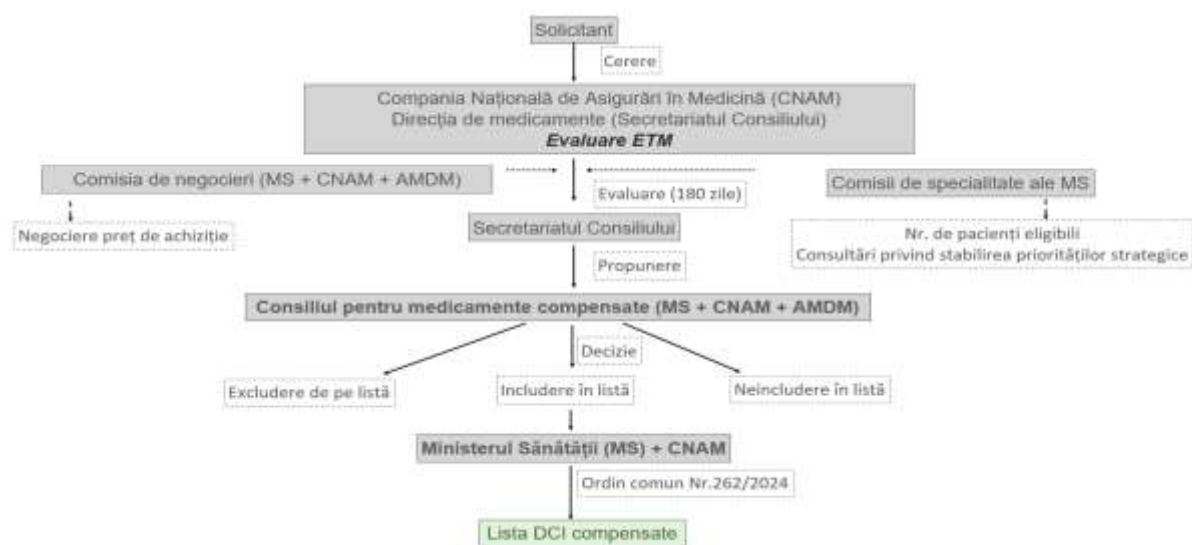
Solicitant

Cerere

Compania Națională de Asigurări în Medicină (CNAM)
Direcția de medicamente (Secretariatul Consiliului)
*Evaluare ETM*

Comisia de negocieri (MS + CNAM + AMDM)

Evaluare (180 zile)

Comisii de specialitate ale MS

Negociere preț de achiziție

Secretariatul Consiliului

Nr. de pacienți eligibili
Consultări privind stabilirea priorităților strategice

Propunere

**Consiliul pentru medicamente compensate (MS + CNAM + AMDM)**

Decizie

Excludere de pe listă

Includere în listă

Neincludere în listă

**Ministerul Sănătății (MS) + CNAM**

Ordin comun Nr.262/2024

Lista DCI compensate